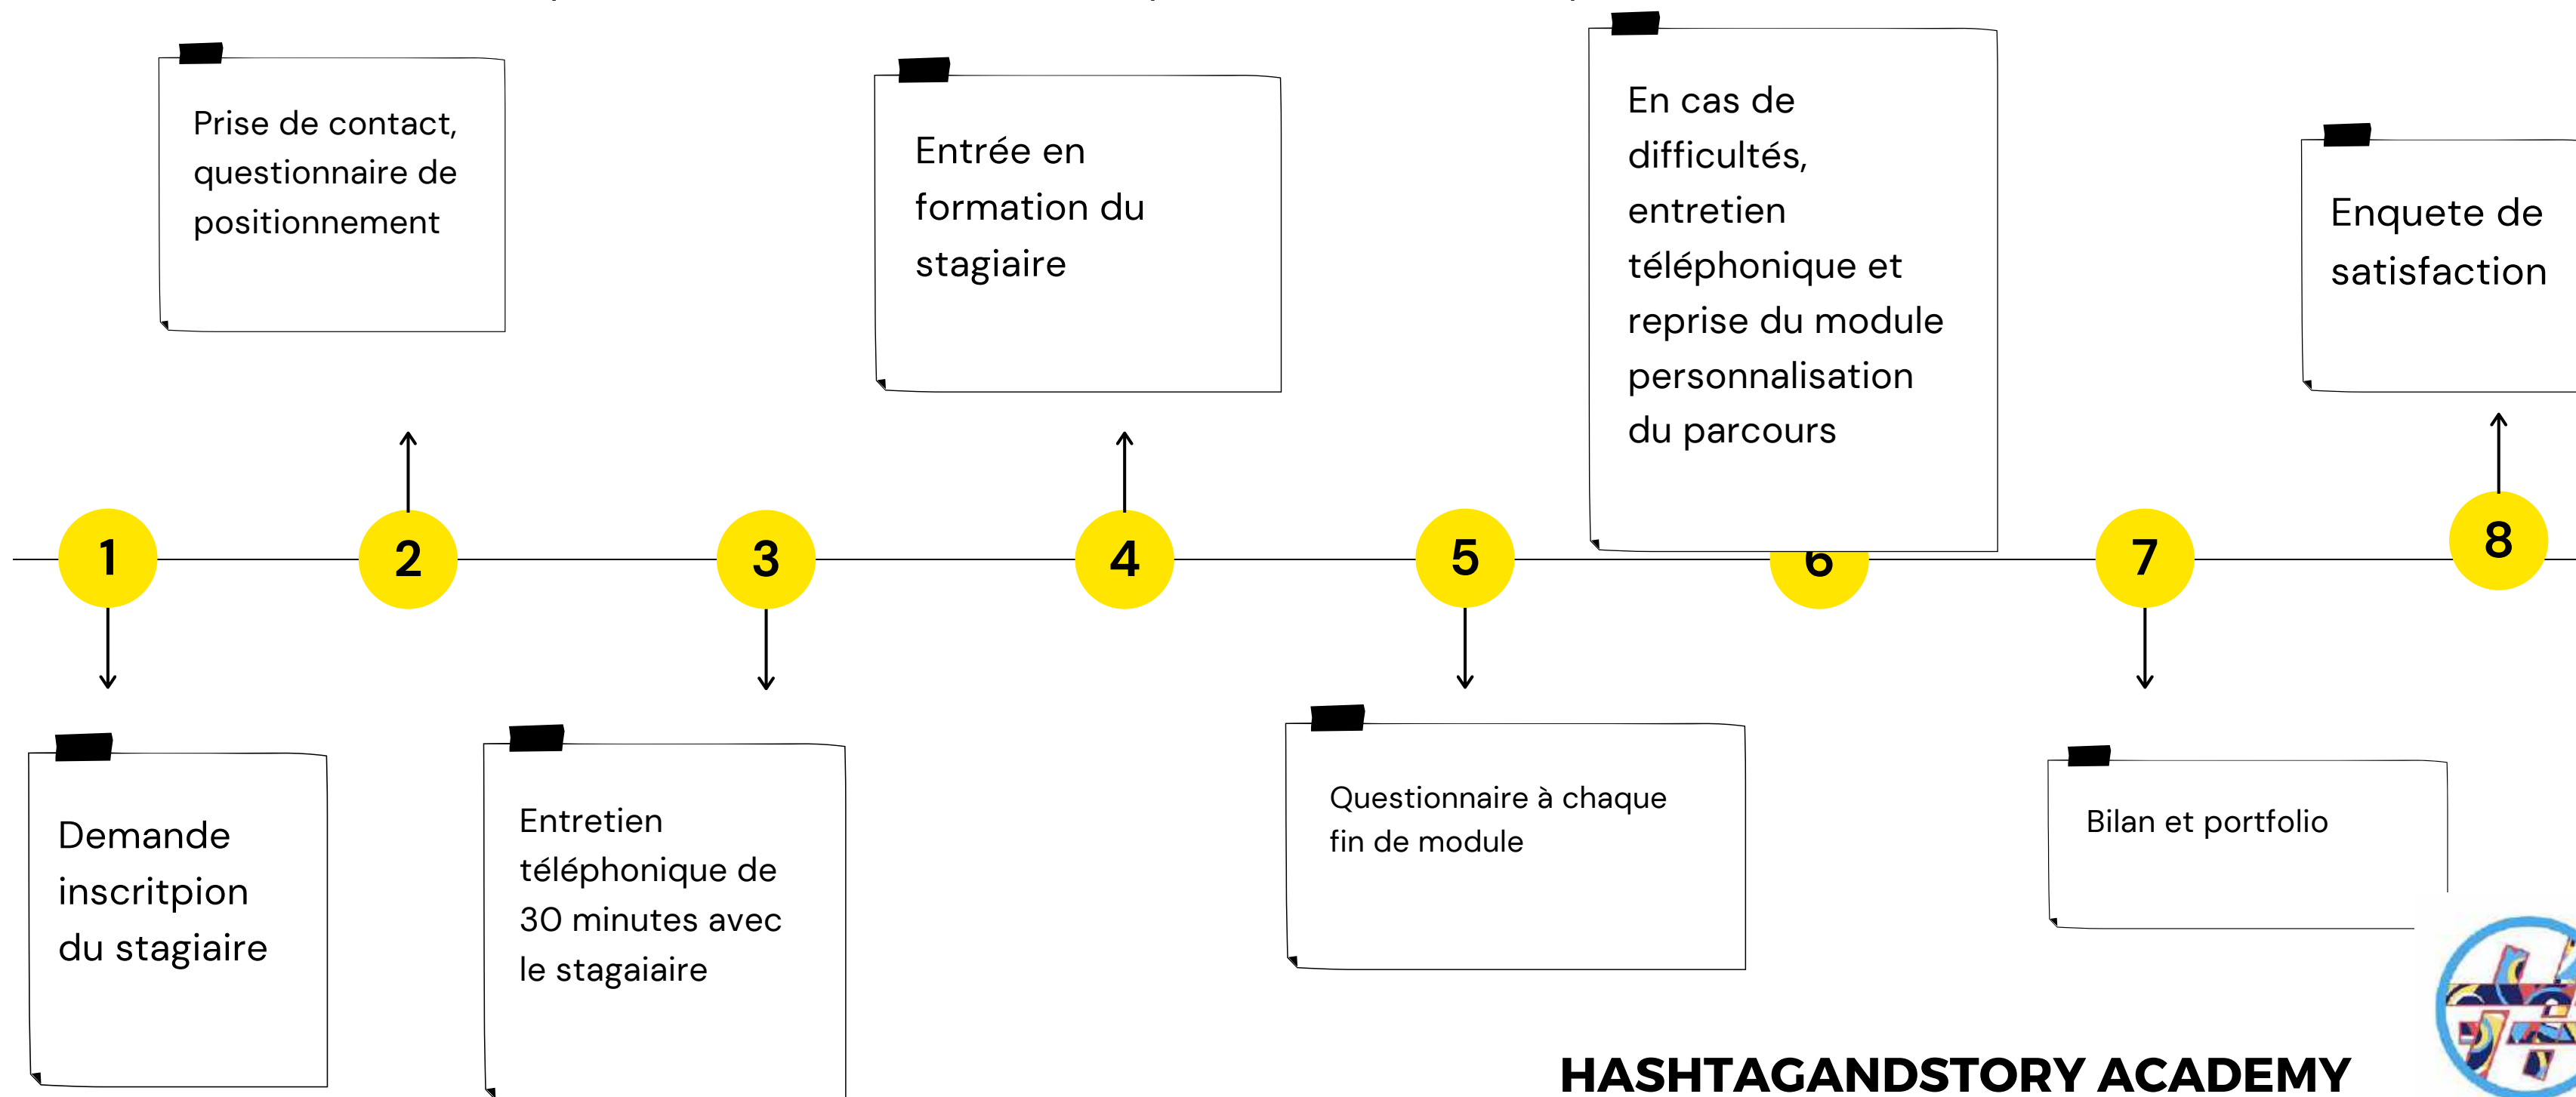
Prise de contact, questionnaire de positionnement

Entrée en formation du stagiaire

En cas de difficultés, entretien téléphonique et reprise du module personnalisation du parcours

Enquete de satisfaction

1

2

3

4

5

6

7

8

Demande inscritpion du stagiaire

Entretien téléphonique de 30 minutes avec le stagaiaire

Questionnaire à chaque fin de module

Bilan et portfolio

HASHTAGANDSTORY ACADEMY